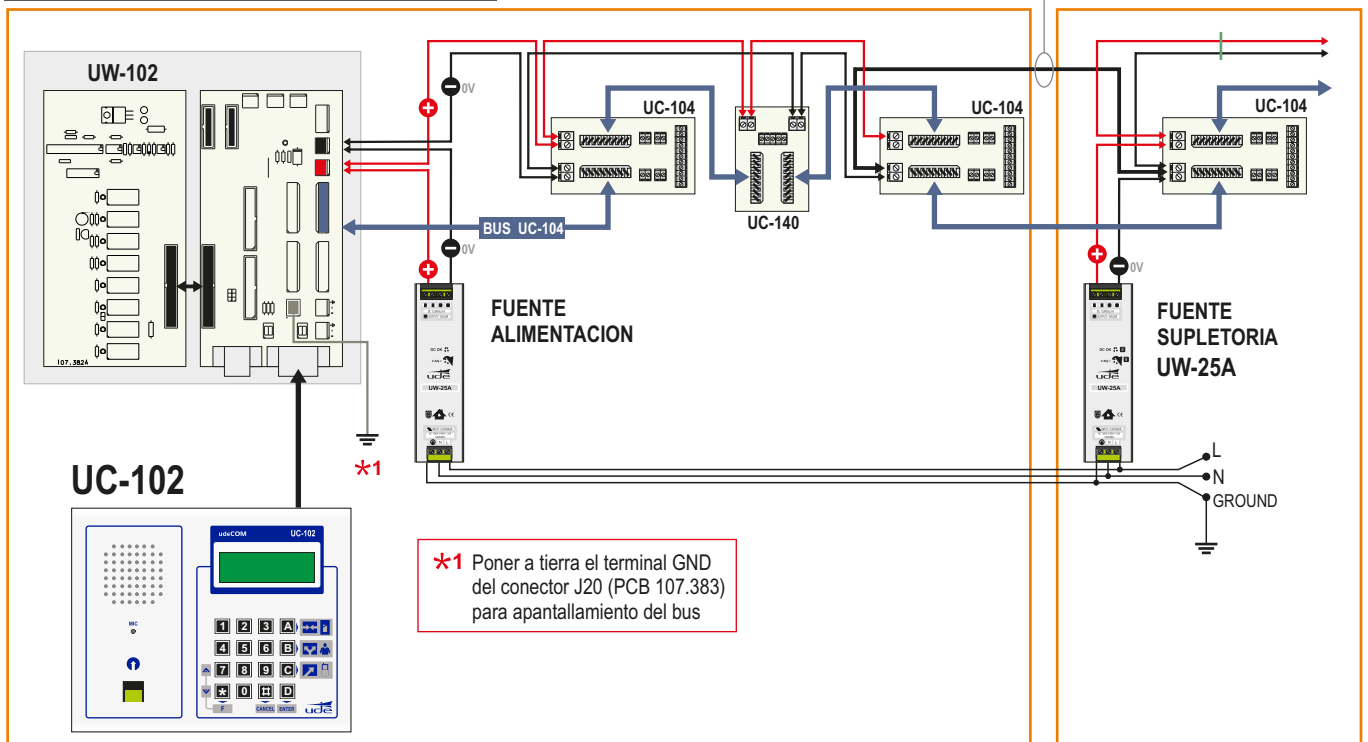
UW-102

107.382A

0V

BUS UC-104

0V

UC-104

UC-140

UC-104

UC-104

0V

FUENTE ALIMENTACION

FUENTE SUPLETORIA UW-25A

UW-25A

UW-25A

L

N

GROUND

UC-102

*1

udeCOM UC-102

MIC

1 2 3 A
4 5 6 B
7 8 9 C
* 0 # D

F CANCEL ENTER

ude

*1 Poner a tierra el terminal GND del conector J20 (PCB 107.383) para apantallamiento del bus